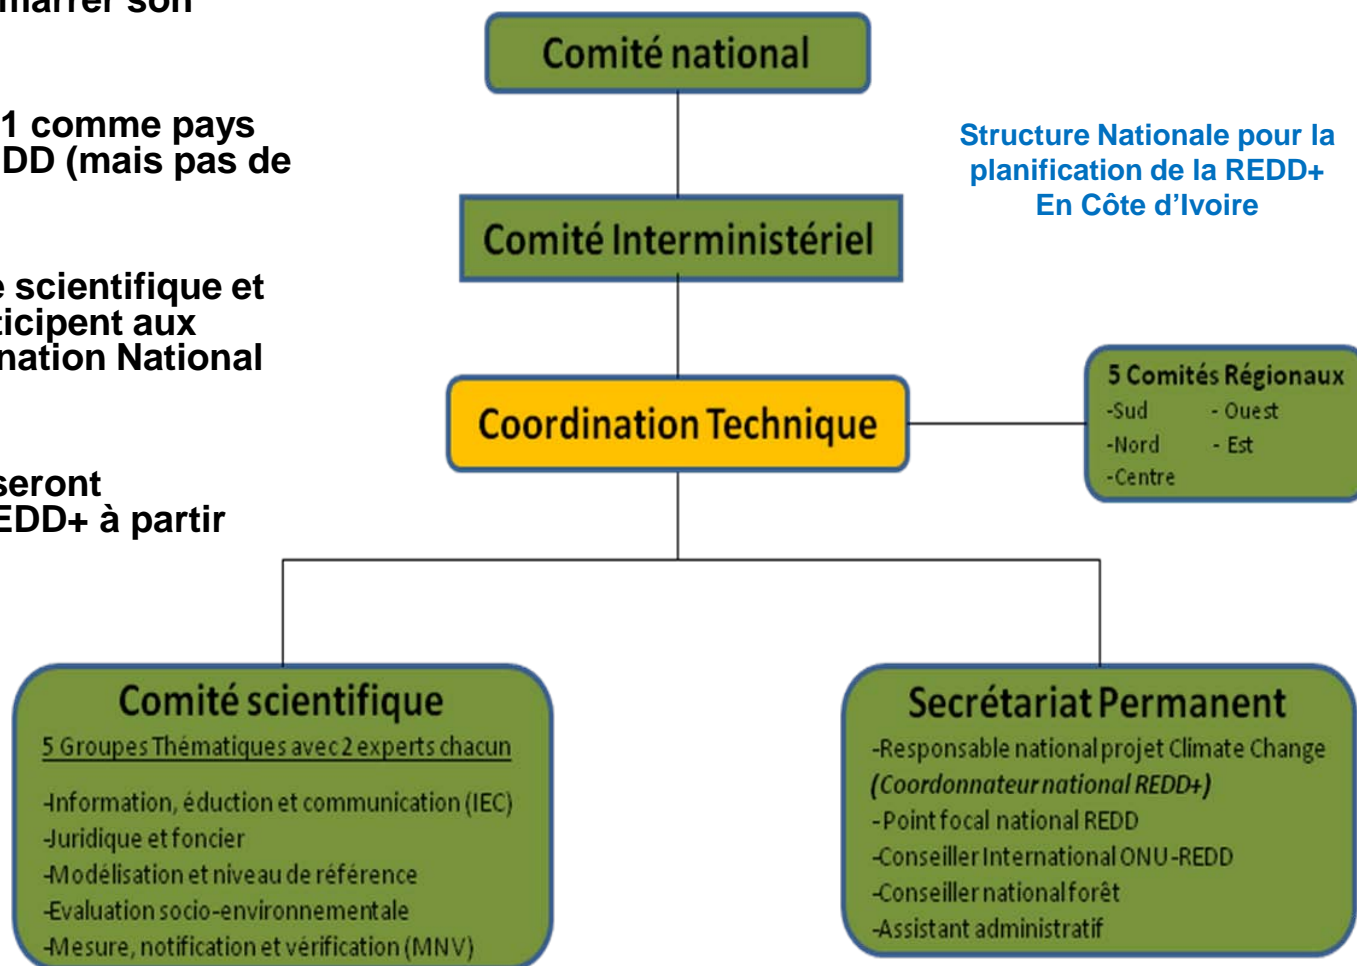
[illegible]marrer son

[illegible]1 comme pays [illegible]DD (mais pas de

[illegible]e scientifique et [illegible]ticipent aux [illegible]nation National

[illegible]seront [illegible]EDD+ à partir

Comité national

Structure Nationale pour la planification de la REDD+ En Côte d'Ivoire

Comité Interministériel

Coordination Technique

5 Comités Régionaux
-Sud - Ouest
-Nord - Est
-Centre

Comité scientifique
5 Groupes Thématiques avec 2 experts chacun
-Information, éduction et communication (IEC)
-Juridique et foncier
-Modélisation et niveau de référence
-Evaluation socio-environnementale
-Mesure, notification et vérification (MNV)

Secrétariat Permanent
-Responsable national projet Climate Change (Coordonnateur national REDD+)
-Point focal national REDD
-Conseiller International ONU-REDD
-Conseiller national forêt
-Assistant administratif